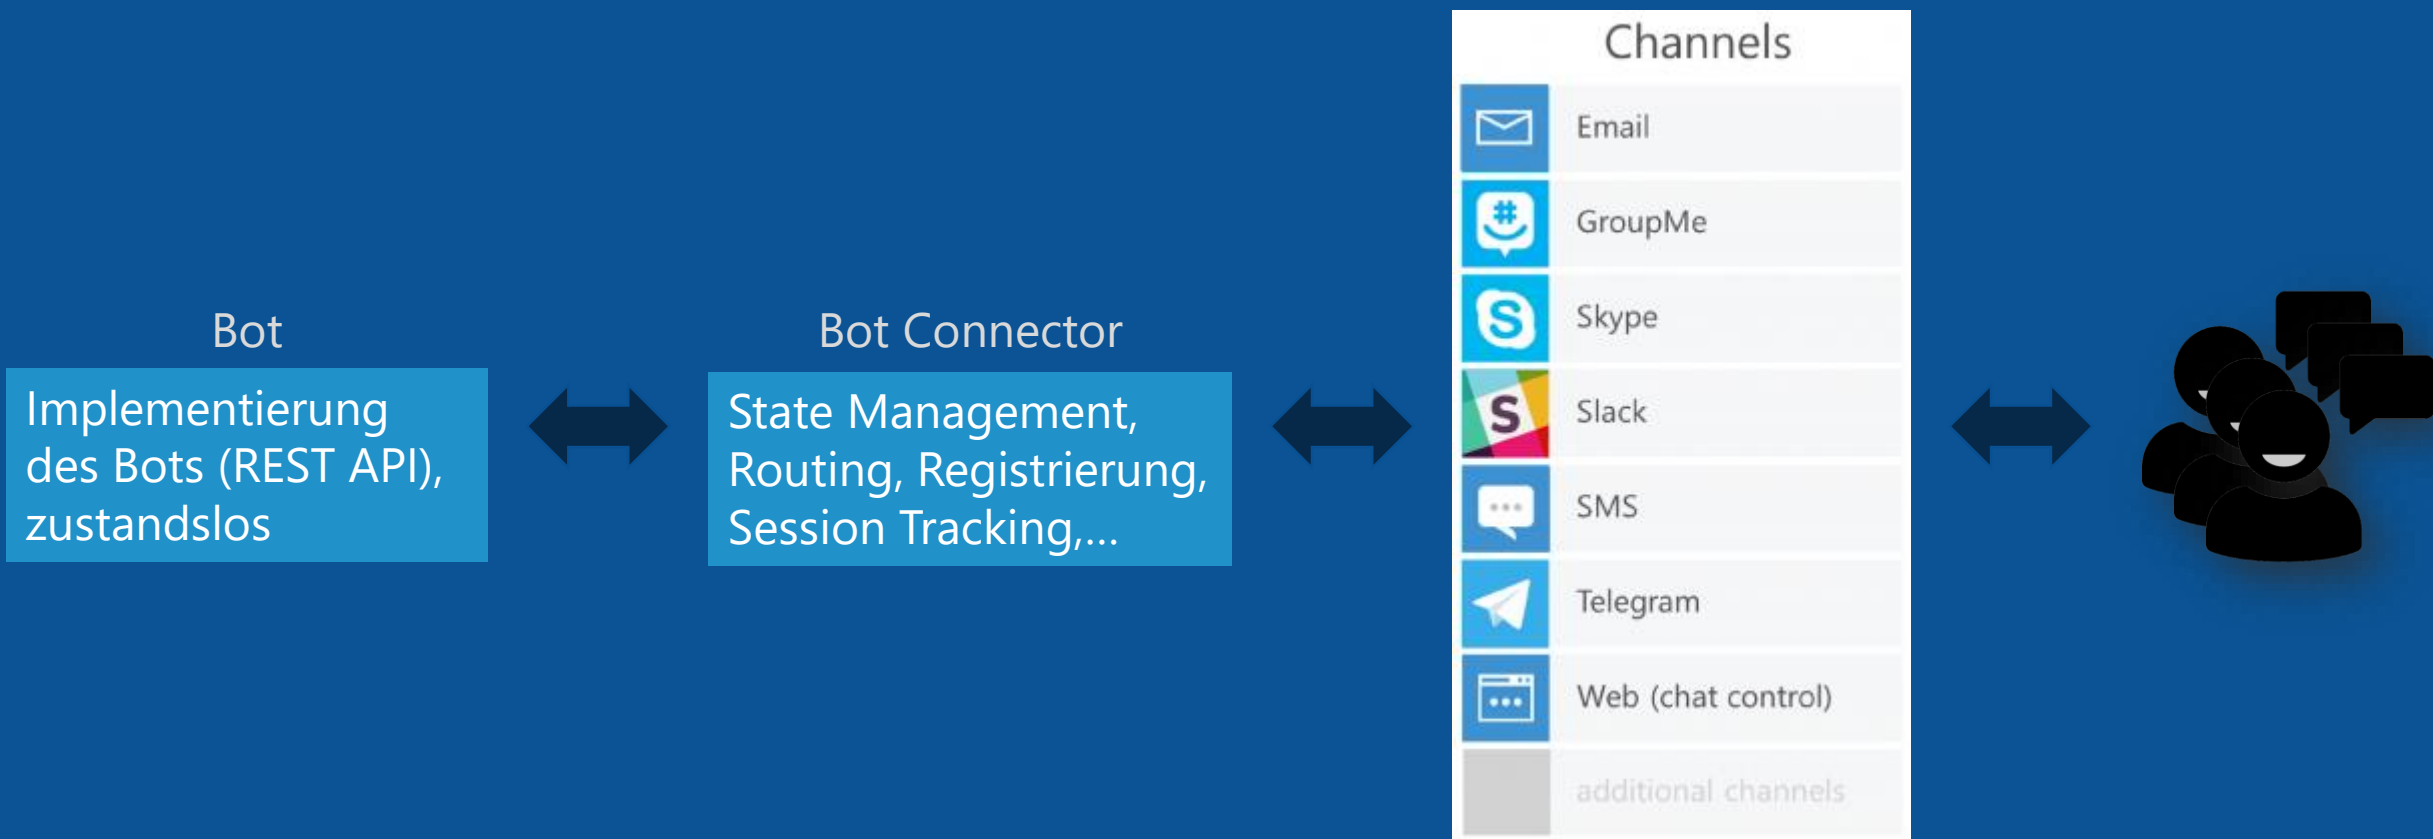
Bot

Implementierung des Bots (REST API), zustandslos

Bot Connector

State Management, Routing, Registrierung, Session Tracking,…

Channels

Email

GroupMe

Skype

Slack

SMS

Telegram

Web (chat control)

additional channels